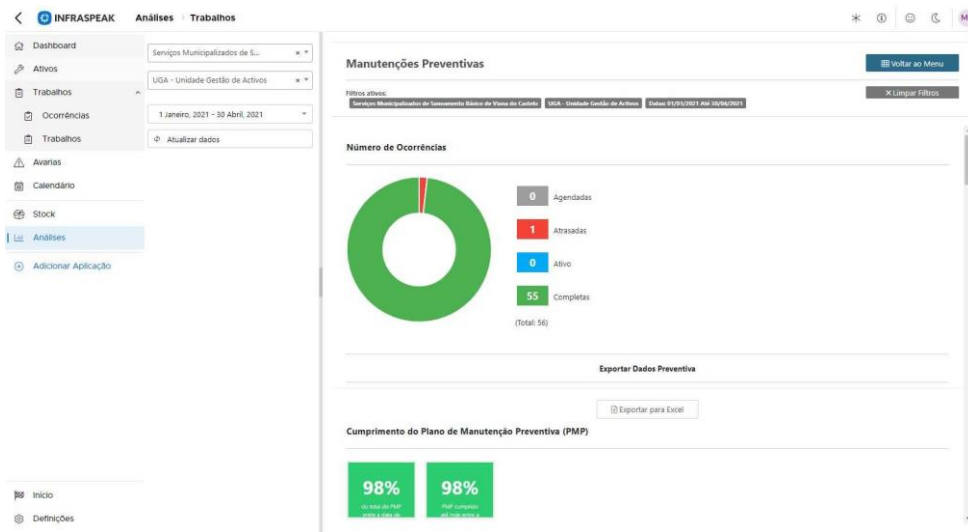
INFRASPEAK Análises › Trabalhos

M

Dashboard
Ativos
Trabalhos
Ocorrências
Trabalhos
Avarias
Calendário
Stock
Análises
Adicionar Aplicação

Início
Definições

Serviços Municipalizados de S...
UGA - Unidade Gestão de Activos
1 Janeiro, 2021 - 30 Abril, 2021
Atualizar dados

Manutenções Preventivas
Voltar ao Menu
Filtros ativos:
Serviços Municipalizados de Saneamento Básico de Viana do Castelo
UGA - Unidade Gestão de Activos
Datas: 01/01/2021 Até 30/04/2021
× Limpar Filtros

Número de Ocorrências

0 Agendadas
1 Atrasadas
0 Ativo
55 Completas
(Total: 56)

Exportar Dados Preventiva

Exportar para Excel

Cumprimento do Plano de Manutenção Preventiva (PMP)

98%
do total do PMP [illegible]

98%
PMP cumprido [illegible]